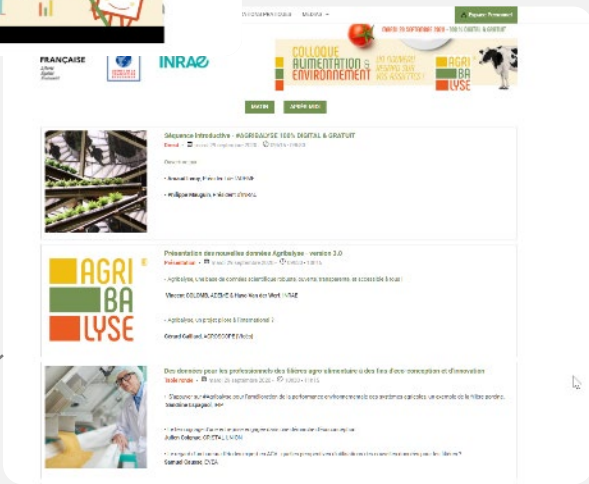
INFORMATIONS MÉDIAS

Espace Personnel

FRANÇAISE

INRAE

COLLOQUE ALIMENTATION & ENVIRONNEMENT

AGRI BA LYSE

MATIN

APRÈS-MIDI

Séquence introductive - #AGRIBALYSE 100% DIGITAL & GRATUIT

Présentation des nouvelles données Agribalyse - version 3.0

Présentation

AGRI BA LYSE

Vincent COLOMB, ADEME & Hayo Van der Werf, INRAE

Gérard Gaillard, AGROSCOPE (Suisse)

Des données pour les professionnels des filières agro-alimentaires à des fins d'éco-conception et d'innovation

Table ronde

Julien Colomar, CRISTAL UNION

Samuel Dumas, CVEA